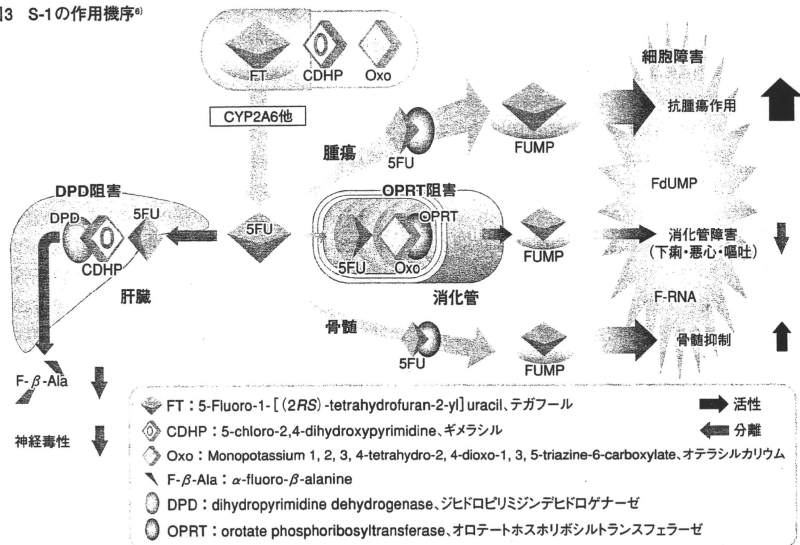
|3 S-1の作用機序⁶⁾

FT CDHP Oxo

CYP2A6他

細胞障害

腫瘍

5FU

FUMP

抗腫瘍作用

DPD阻害

OPRT阻害

FdUMP

DPD

5FU

CDHP

5FU

OPRT

5FU Oxo

FUMP

消化管障害
（下痢・悪心・嘔吐）

肝臓

消化管

F-RNA

骨髄

5FU

FUMP

骨髄抑制

F-$\beta$-Ala

神経毒性

FT：5-Fluoro-1-[(2*RS*)-tetrahydrofuran-2-yl]uracil、テガフール

活性

CDHP：5-chloro-2,4-dihydroxypyrimidine、ギメラシル

分離

Oxo：Monopotassium 1, 2, 3, 4-tetrahydro-2, 4-dioxo-1, 3, 5-triazine-6-carboxylate、オテラシルカリウム

F-$\beta$-Ala：$\alpha$-fluoro-$\beta$-alanine

DPD：dihydropyrimidine dehydrogenase、ジヒドロピリミジンデヒドロゲナーゼ

OPRT：orotate phosphoribosyltransferase、オロテートホスホリボシルトランスフェラーゼ